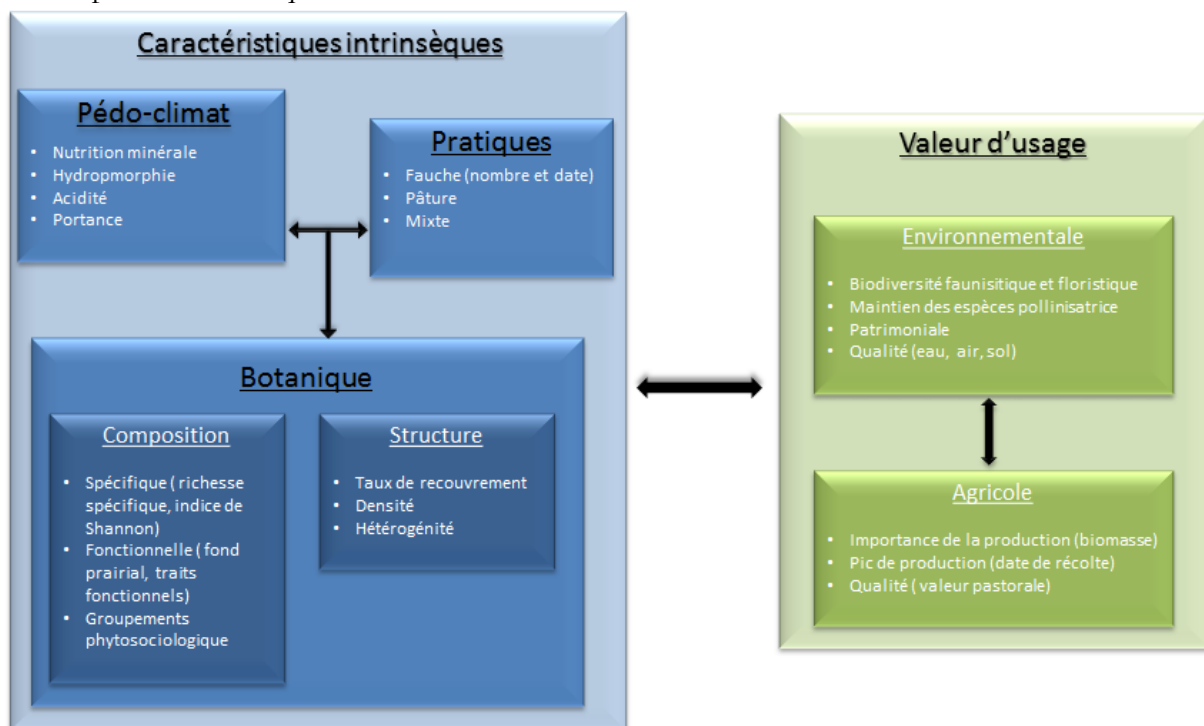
Caractéristiques intrinsèques

Pédo-climat

- Nutrition minérale
- Hydropmorphie
- Acidité
- Portance

Pratiques

- Fauche (nombre et date)
- Pâture
- Mixte

Botanique

Composition

- Spécifique ( richesse spécifique, indice de Shannon)
- Fonctionnelle ( fond prairial, traits fonctionnels)
- Groupements phytosociologique

Structure

- Taux de recouvrement
- Densité
- Hétérogénité

Valeur d'usage

Environnementale

- Biodiversité faunisitique et floristique
- Maintien des espèces pollinisatrice
- Patrimoniale
- Qualité (eau, air, sol)

Agricole

- Importance de la production (biomasse)
- Pic de production (date de récolte)
- Qualité ( valeur pastorale)